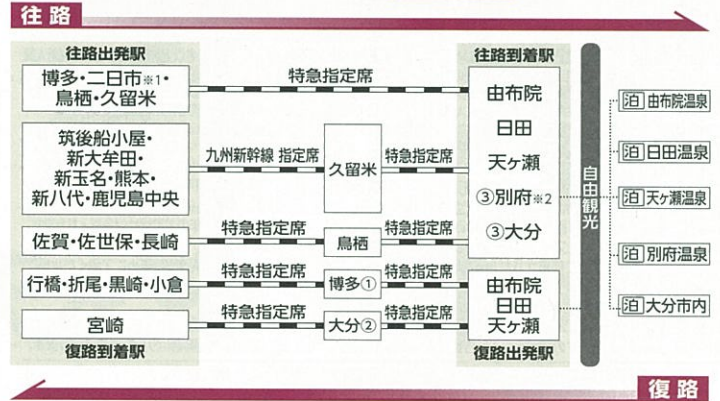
往路

往路出発駅

博多・二日市※1・鳥栖・久留米

筑後船小屋・新大牟田・新玉名・熊本・新八代・鹿児島中央

佐賀・佐世保・長崎

行橋・折尾・黒崎・小倉

宮崎

復路到着駅

特急指定席

九州新幹線 指定席

久留米

特急指定席

特急指定席

鳥栖

特急指定席

特急指定席

博多①

特急指定席

大分②

往路到着駅

由布院
日田
天ヶ瀬
③別府※2
③大分

由布院
日田
天ヶ瀬

復路出発駅

自由観光

泊 由布院温泉

泊 日田温泉

泊 天ヶ瀬温泉

泊 別府温泉

泊 大分市内

復路